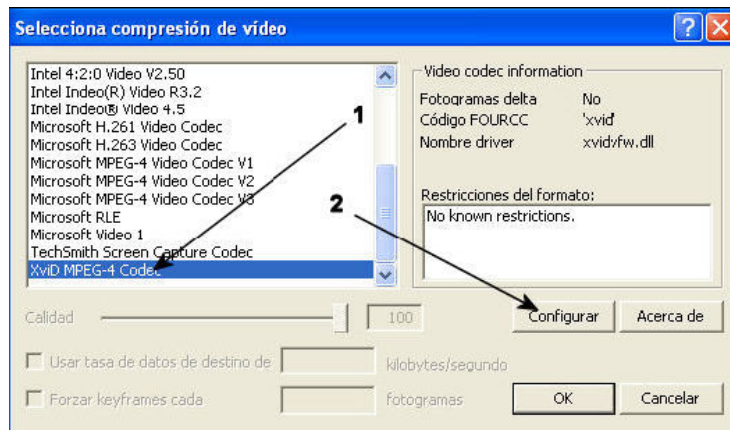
Selecciona compresión de vídeo

Intel 4:2:0 Video V2.50
Intel Indeo(R) Video R3.2
Intel Indeo® Video 4.5
Microsoft H.261 Video Codec
Microsoft H.263 Video Codec
Microsoft MPEG-4 Video Codec V1
Microsoft MPEG-4 Video Codec V2
Microsoft MPEG-4 Video Codec V3
Microsoft RLE
Microsoft Video 1
TechSmith Screen Capture Codec
XviD MPEG-4 Codec

1
2

Video codec information
Fotogramas delta No
Código FOURCC 'xvid'
Nombre driver xvidvfw.dll

Restricciones del formato:
No known restrictions.

Calidad 100

Configurar
Acerca de

Usar tasa de datos de destino de kilobytes/segundo

Forzar keyframes cada fotogramas

OK
Cancelar